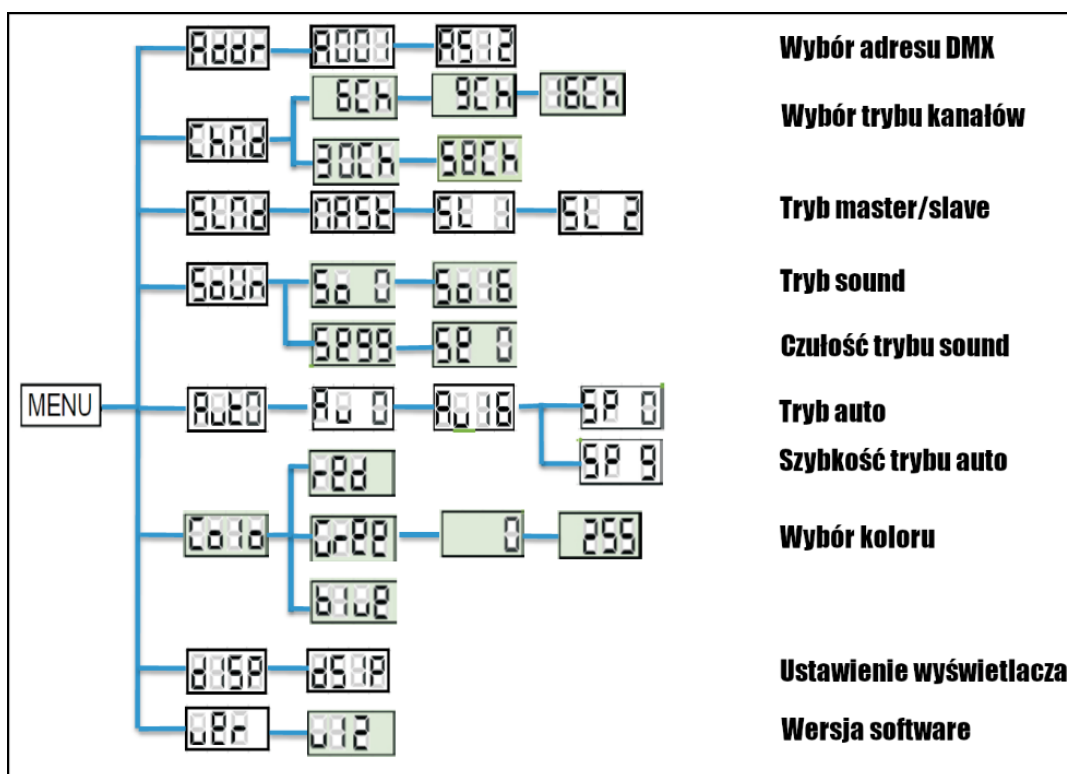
MENU

Addr — A001 — A512 — Wybór adresu DMX

ChNd — 6Ch — 9Ch — 16Ch — Wybór trybu kanałów
30Ch — 58Ch

SLNd — NASt — SL 1 — SL 2 — Tryb master/slave

SoUn — So 0 — So16 — Tryb sound
SE99 — SE 0 — Czułość trybu sound

AutO — Au 0 — Au16 — SP 0 — Tryb auto
SP 9 — Szybkość trybu auto

CoLo — rEd
GrEE — 0 — 255 — Wybór koloru
bLuE

dISP — dSIP — Ustawienie wyświetlacza

UEr — U12 — Wersja software